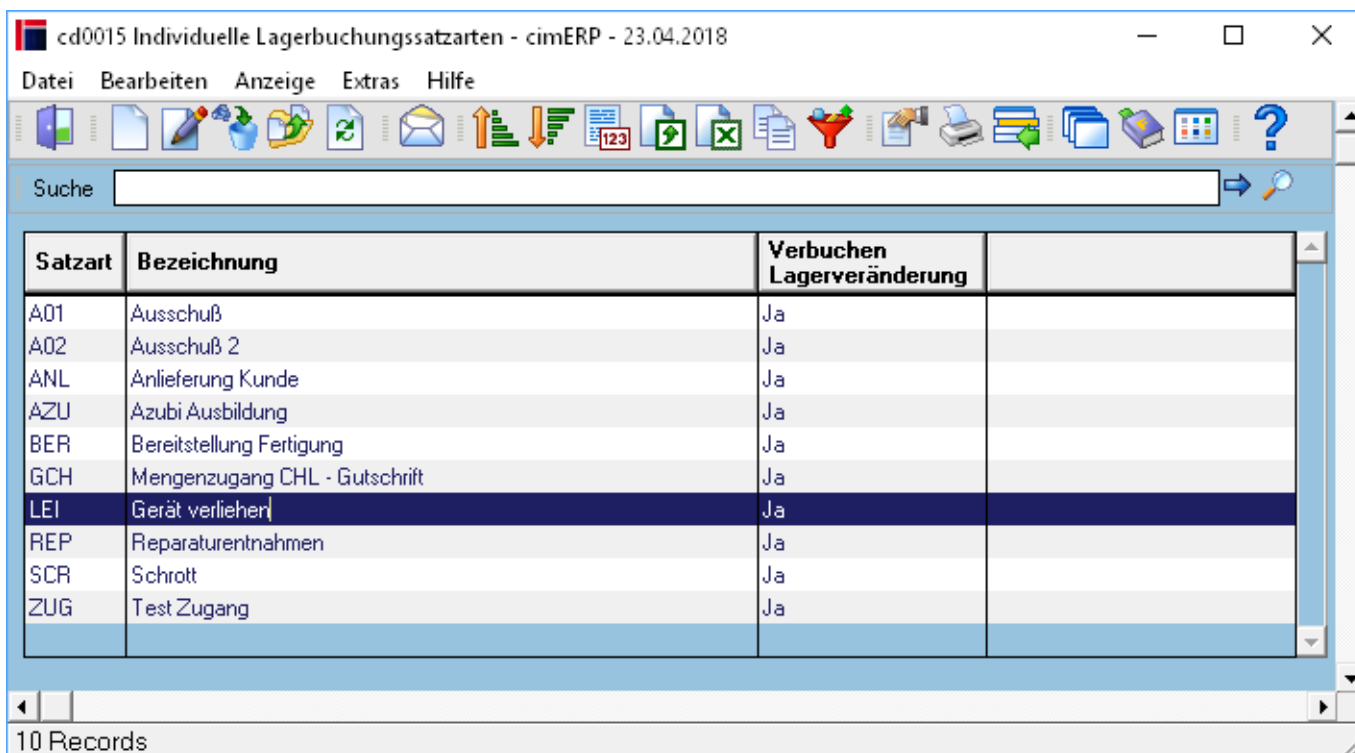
cd0015 Individuelle Lagerbuchungssatzarten - cimERP - 23.04.2018

Datei Bearbeiten Anzeige Extras Hilfe

Suche

| Satzart | Bezeichnung | Verbuchen Lagerveränderung | |
|---|---|---|---|
| A01 | Ausschuß | Ja | |
| A02 | Ausschuß 2 | Ja | |
| ANL | Anlieferung Kunde | Ja | |
| AZU | Azubi Ausbildung | Ja | |
| BER | Bereitstellung Fertigung | Ja | |
| GCH | Mengenzugang CHL - Gutschrift | Ja | |
| LEI | Gerät verliehen | Ja | |
| REP | Reparaturentnahmen | Ja | |
| SCR | Schrott | Ja | |
| ZUG | Test Zugang | Ja | |

10 Records